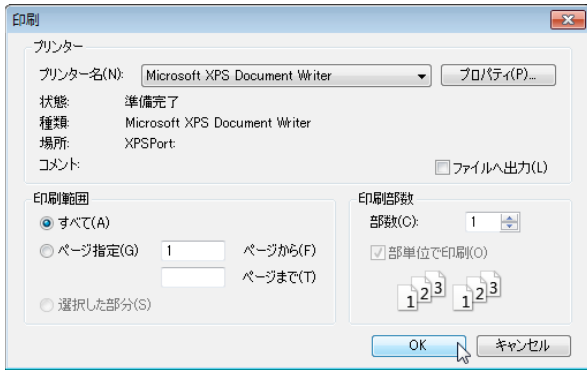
印刷

プリンター

プリンター名(N): Microsoft XPS Document Writer

プロパティ(P)...

状態: 準備完了

種類: Microsoft XPS Document Writer

場所: XPSPort:

コメント:

ファイルへ出力(L)

印刷範囲

すべて(A)

ページ指定(G) 1 ページから(F)

ページまで(T)

選択した部分(S)

印刷部数

部数(C): 1

部単位で印刷(O)

1 2 3 1 2 3

OK

キャンセル